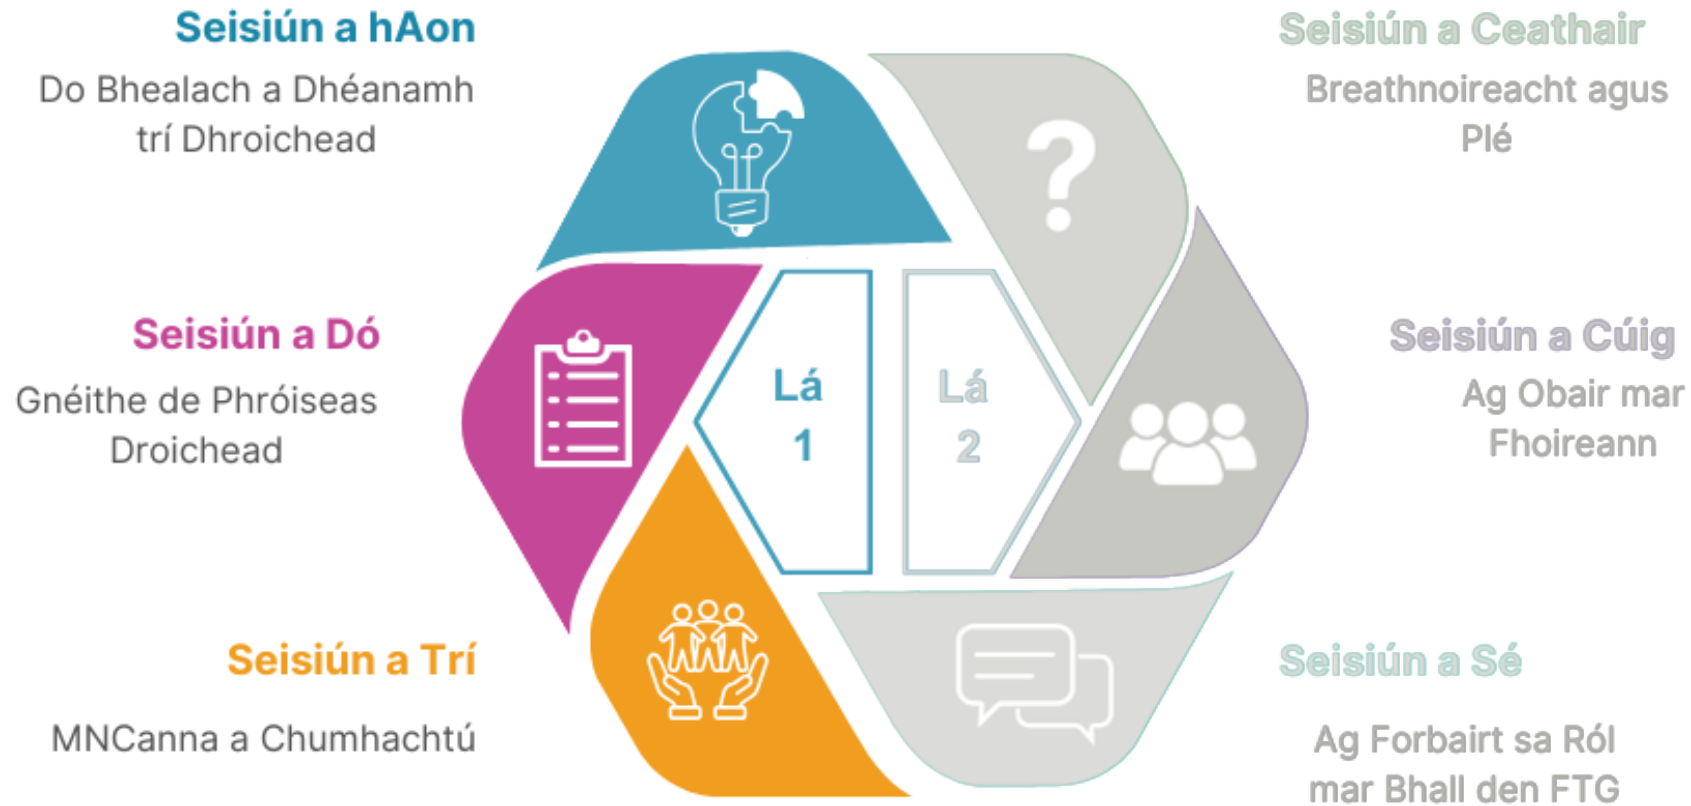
Seisiún a hAon
Do Bhealach a Dhéanamh trí Dhroichead

Seisiún a Ceathair
Breathnoireacht agus Plé

Seisiún a Dó
Gnéithe de Phróiseas Droichead

Lá 1

Lá 2

Seisiún a Cúig
Ag Obair mar Fhoireann

Seisiún a Trí
MNCanna a Chumhachtú

Seisiún a Sé
Ag Forbairt sa Ról mar Bhall den FTG